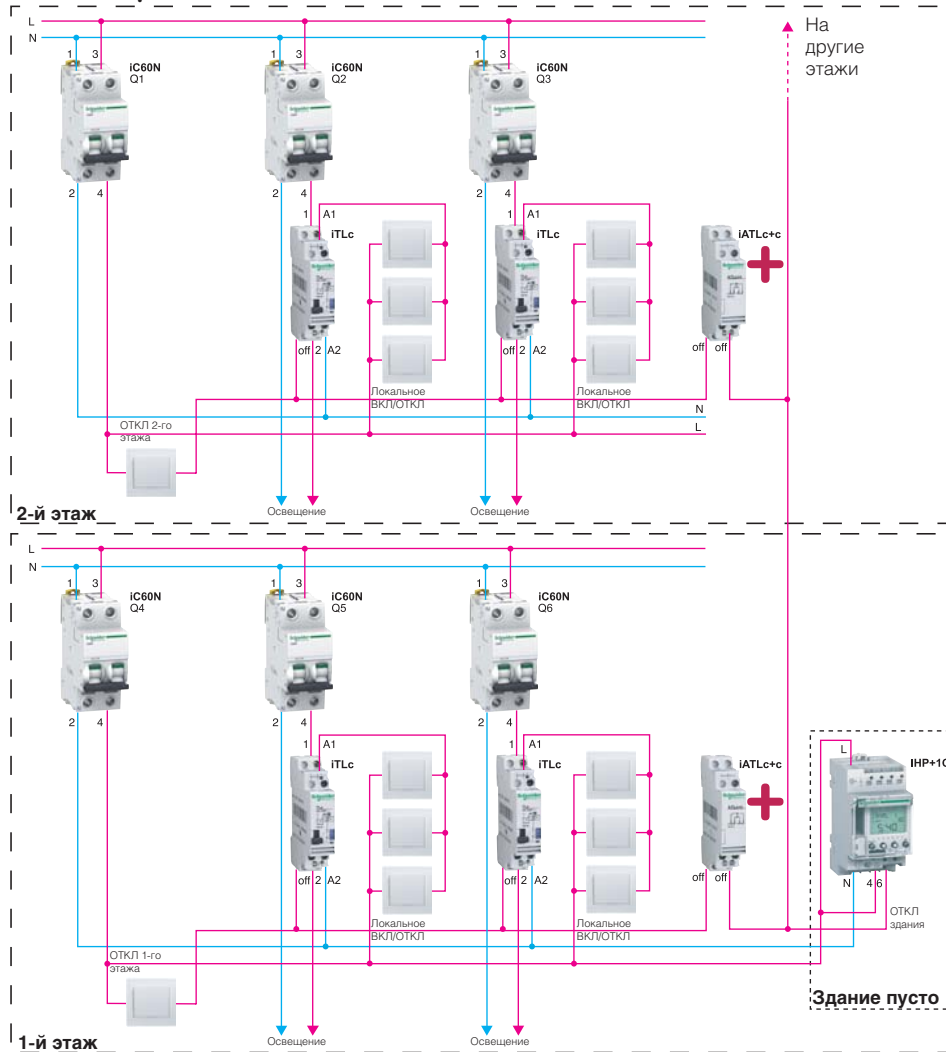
L
N
1 3
iC60N
Q1
2 4
1 3
iC60N
Q2
2 4
1 A1
iTLc
off 2 A2
1 3
iC60N
Q3
2 4
1 A1
iTLc
off 2 A2
На другие этажи
iATLc+c
off off
Локальное ВКЛ/ОТКЛ
Локальное ВКЛ/ОТКЛ
N
L
ОТКЛ 2-го этажа
Освещение
Освещение
2-й этаж
L
N
1 3
iC60N
Q4
2 4
1 3
iC60N
Q5
2 4
1 A1
iTLc
off 2 A2
1 3
iC60N
Q6
2 4
1 A1
iTLc
off 2 A2
iATLc+c
off off
L
IHP+1C
N 4 6
ОТКЛ здания
Локальное ВКЛ/ОТКЛ
Локальное ВКЛ/ОТКЛ
ОТКЛ 1-го этажа
Здание пусто
Освещение
Освещение
1-й этаж